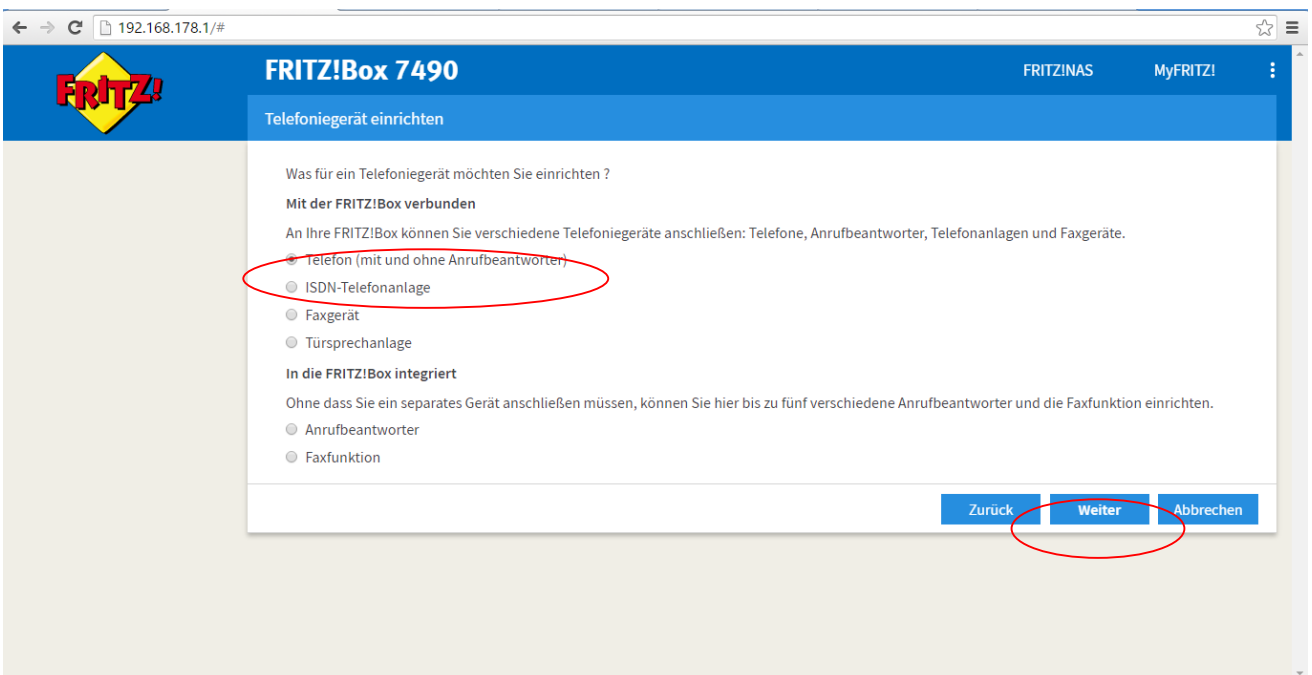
192.168.178.1/#

FRITZ!

FRITZ!Box 7490

FRITZ!NAS

MyFRITZ!

Telefoniegerät einrichten

Was für ein Telefoniegerät möchten Sie einrichten ?

Mit der FRITZ!Box verbunden

An Ihre FRITZ!Box können Sie verschiedene Telefoniegeräte anschließen: Telefone, Anrufbeantworter, Telefonanlagen und Faxgeräte.

Telefon (mit und ohne Anrufbeantworter)

ISDN-Telefonanlage

Faxgerät

Türsprechanlage

In die FRITZ!Box integriert

Ohne dass Sie ein separates Gerät anschließen müssen, können Sie hier bis zu fünf verschiedene Anrufbeantworter und die Faxfunktion einrichten.

Anrufbeantworter

Faxfunktion

Zurück

Weiter

Abbrechen